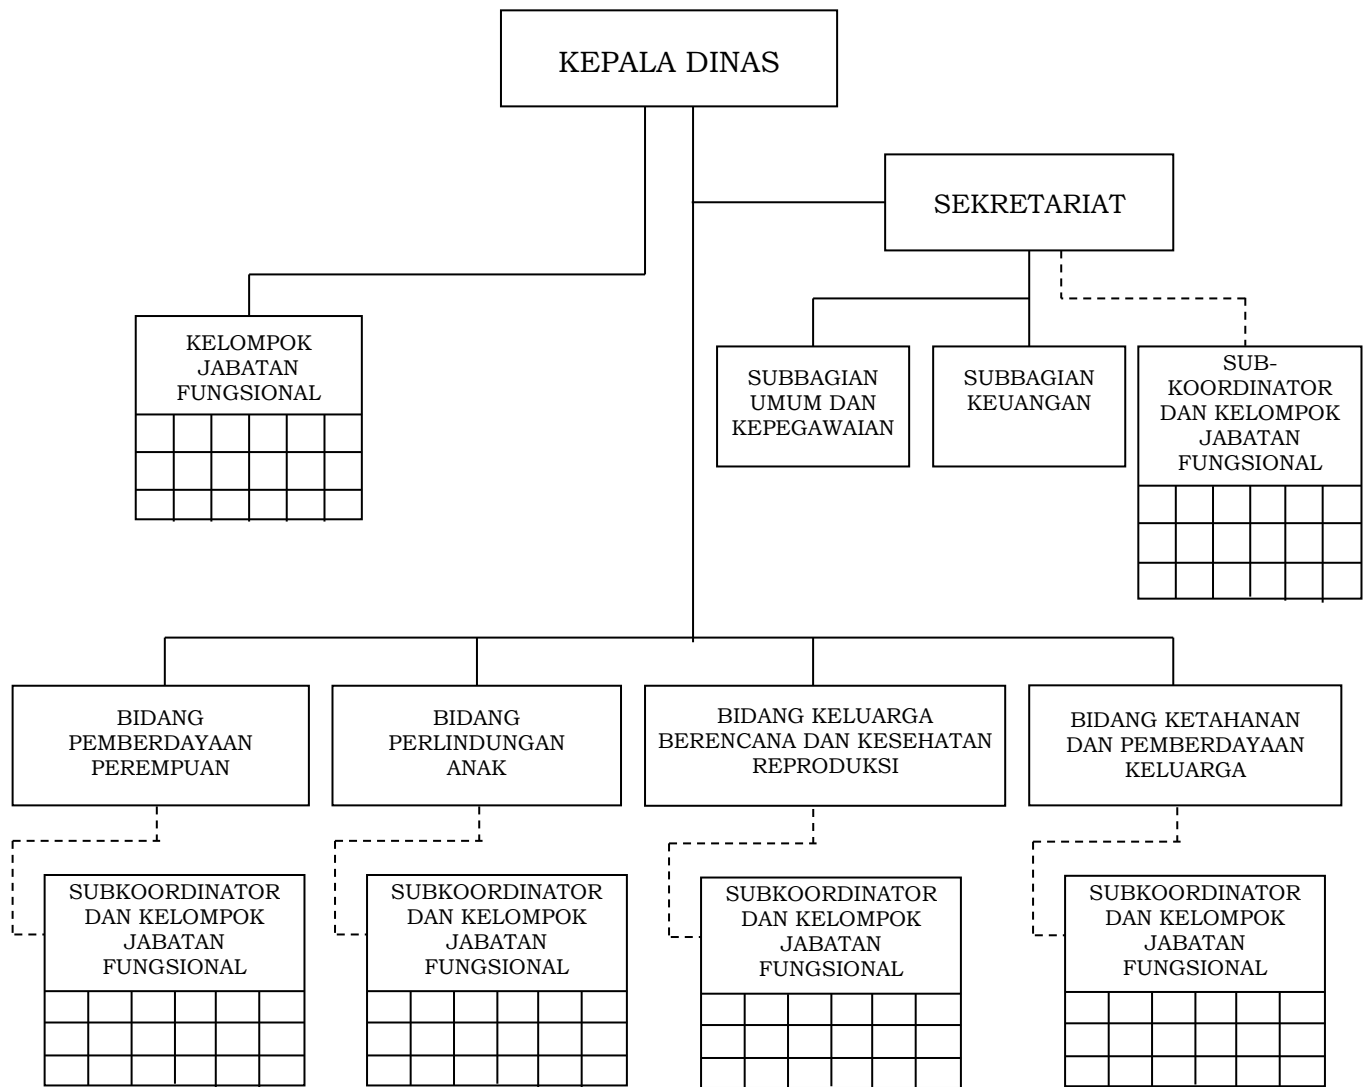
KEPALA DINAS

SEKRETARIAT

KELOMPOK JABATAN FUNGSIONAL

SUBBAGIAN UMUM DAN KEPEGAWAIAN

SUBBAGIAN KEUANGAN

SUB-KOORDINATOR DAN KELOMPOK JABATAN FUNGSIONAL

BIDANG PEMBERDAYAAN PEREMPUAN

BIDANG PERLINDUNGAN ANAK

BIDANG KELUARGA BERENCANA DAN KESEHATAN REPRODUKSI

BIDANG KETAHANAN DAN PEMBERDAYAAN KELUARGA

SUBKOORDINATOR DAN KELOMPOK JABATAN FUNGSIONAL

SUBKOORDINATOR DAN KELOMPOK JABATAN FUNGSIONAL

SUBKOORDINATOR DAN KELOMPOK JABATAN FUNGSIONAL

SUBKOORDINATOR DAN KELOMPOK JABATAN FUNGSIONAL